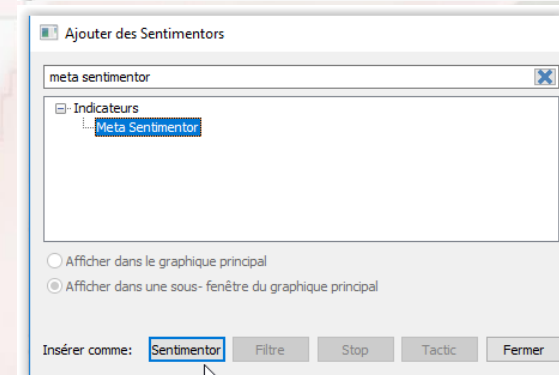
Ajouter des Sentimentors

meta sentimentor

Indicateurs
Meta Sentimentor

Afficher dans le graphique principal

Afficher dans une sous- fenêtre du graphique principal

Insérer comme: Sentimentor Filtre Stop Tactic Fermer